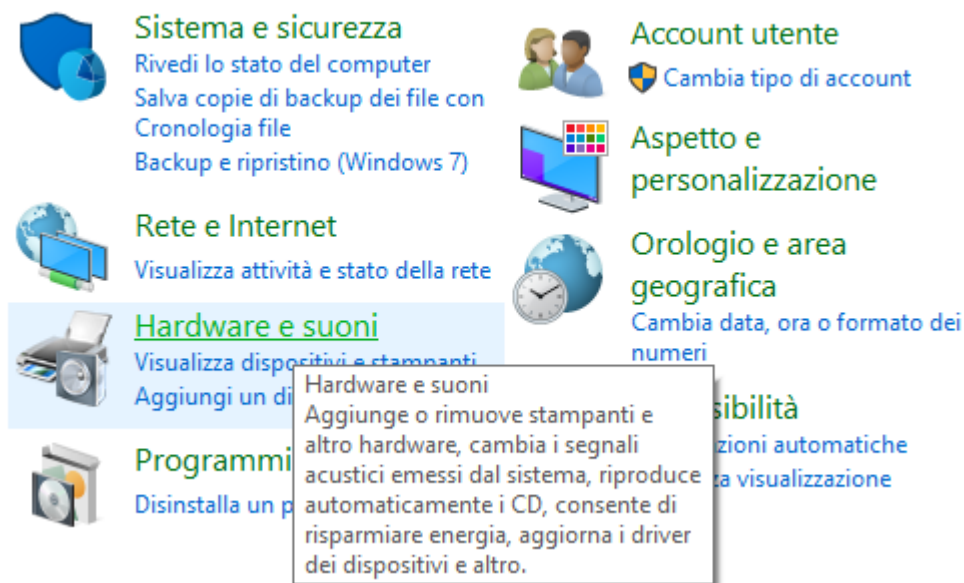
Sistema e sicurezza
Rivedi lo stato del computer
Salva copie di backup dei file con Cronologia file
Backup e ripristino (Windows 7)

Rete e Internet
Visualizza attività e stato della rete

Hardware e suoni
Visualizza dispositivi e stampanti
Aggiungi un di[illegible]

Programmi
Disinstalla un p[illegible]

Account utente
Cambia tipo di account

Aspetto e personalizzazione

Orologio e area geografica
Cambia data, ora o formato dei numeri

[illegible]sibilità
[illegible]zioni automatiche
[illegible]a visualizzazione

Hardware e suoni
Aggiunge o rimuove stampanti e altro hardware, cambia i segnali acustici emessi dal sistema, riproduce automaticamente i CD, consente di risparmiare energia, aggiorna i driver dei dispositivi e altro.